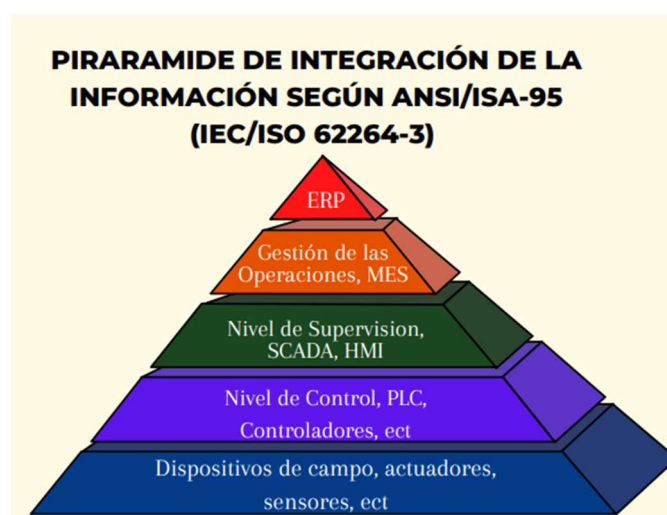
PIRARAMIDE DE INTEGRACIÓN DE LA INFORMACIÓN SEGÚN ANSI/ISA-95 (IEC/ISO 62264-3)

ERP

Gestión de las Operaciones, MES

Nivel de Supervision, SCADA, HMI

Nivel de Control, PLC, Controladores, ect

Dispositivos de campo, actuadores, sensores, ect